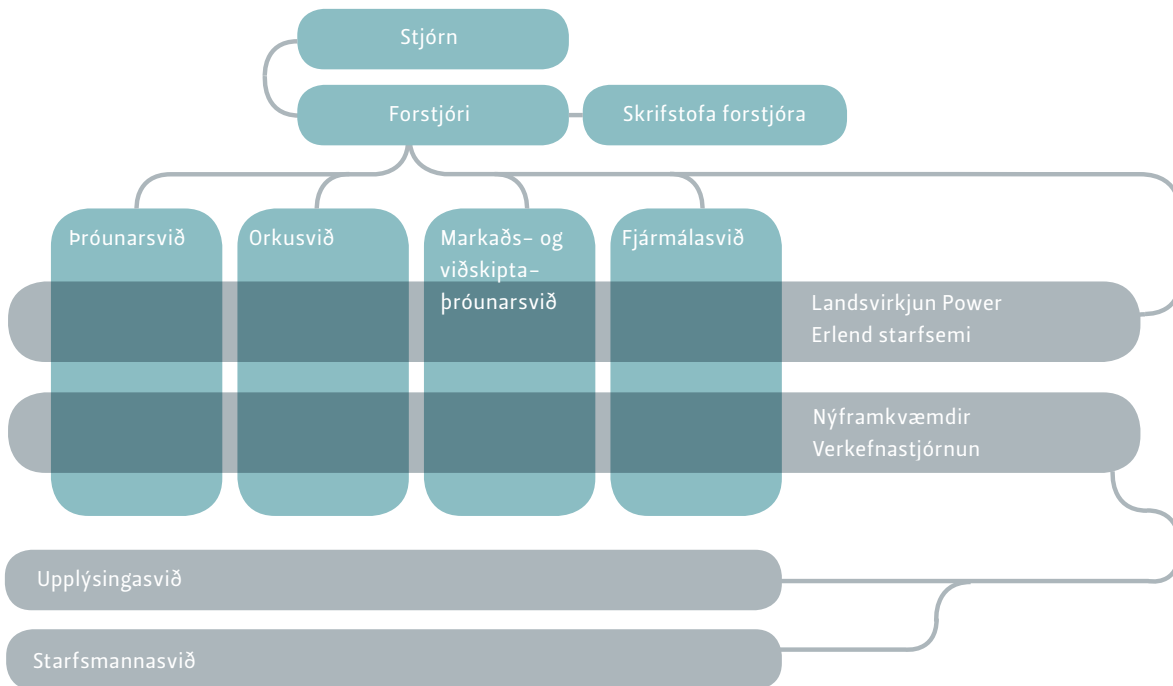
Stjórn

Forstjóri

Skrifstofa forstjóra

Þróunarsvið

Orkusvið

Markaðs- og viðskipta-þróunarsvið

Fjármálasvið

Landsvirkjun Power
Erlend starfsemi

Nýframkvæmdir
Verkefnastjórnun

Upplýsingasvið

Starfsmannasvið